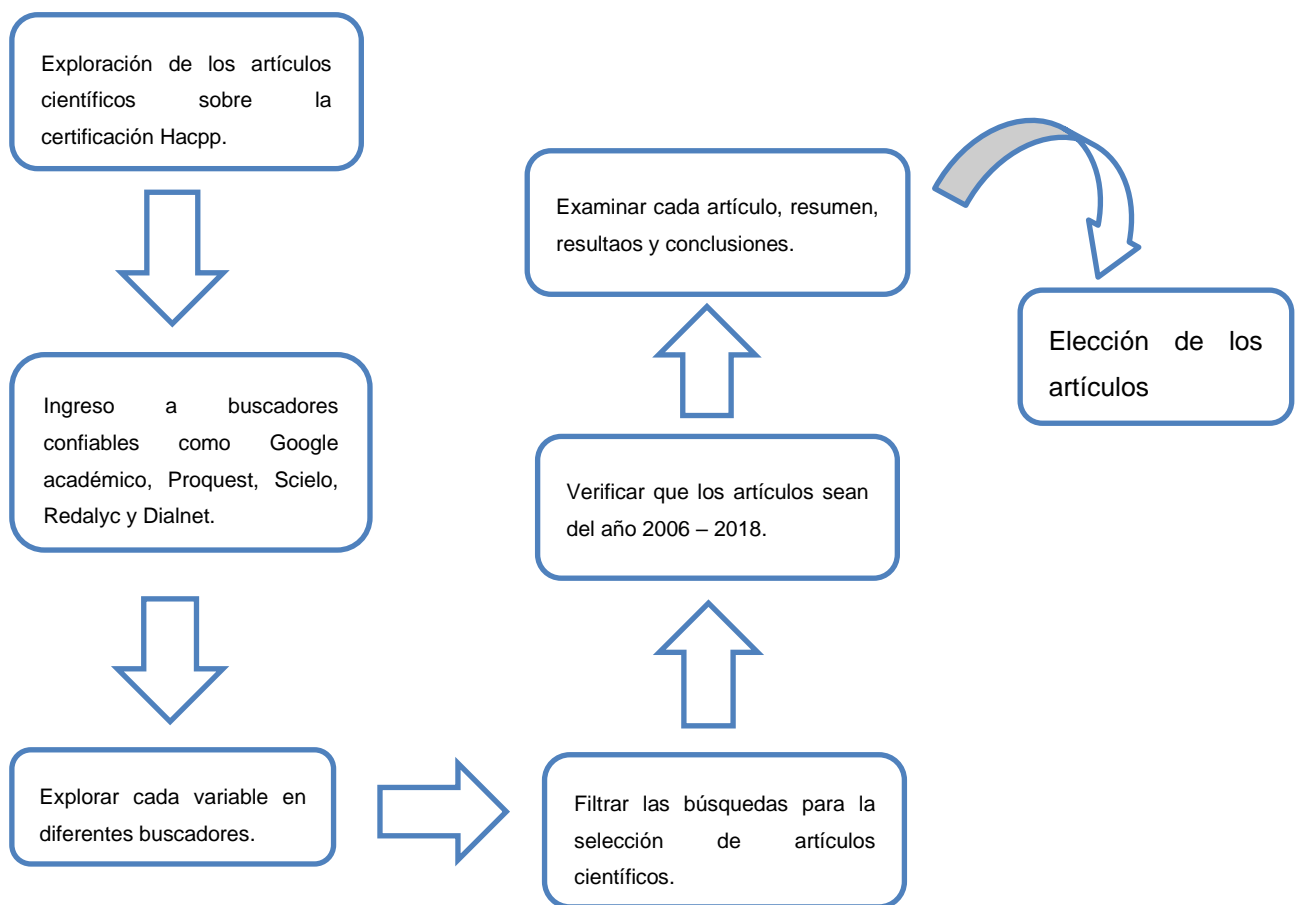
Exploración de los artículos científicos sobre la certificación Hacpp.

Ingreso a buscadores confiables como Google académico, Proquest, Scielo, Redalyc y Dialnet.

Explorar cada variable en diferentes buscadores.

Filtrar las búsquedas para la selección de artículos científicos.

Verificar que los artículos sean del año 2006 – 2018.

Examinar cada artículo, resumen, resultaos y conclusiones.

Elección de los artículos